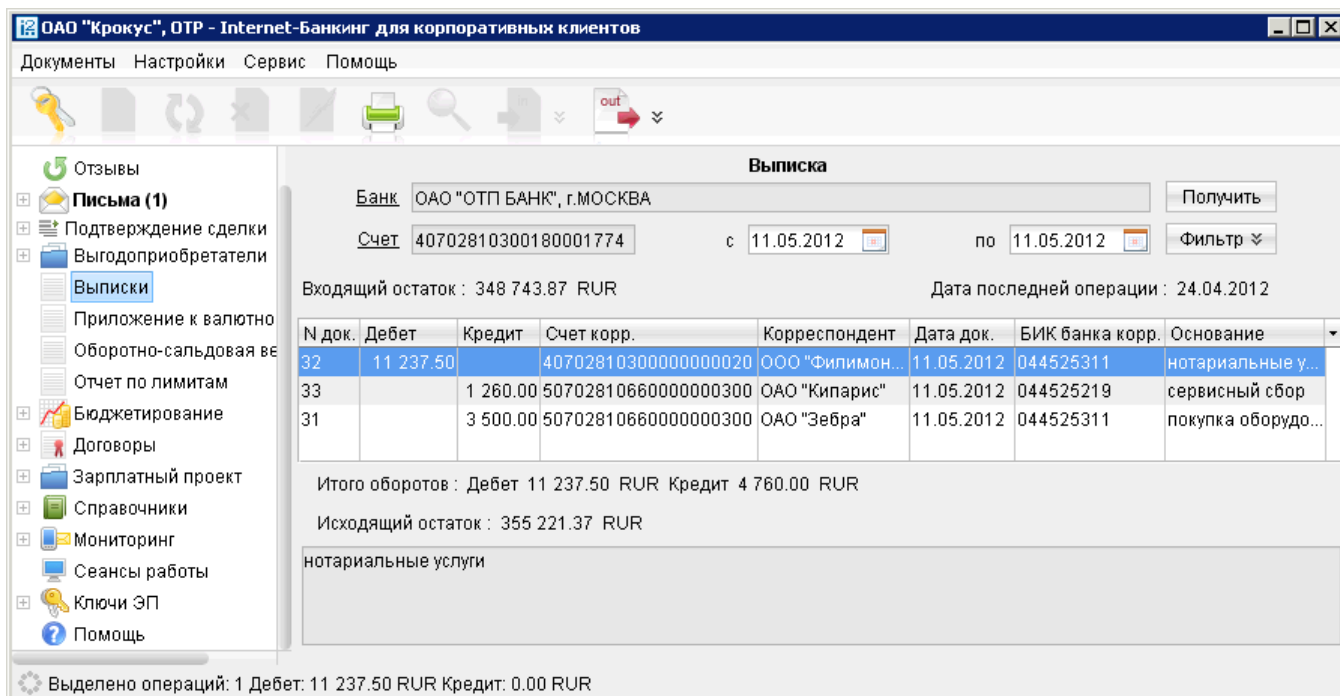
ОАО "Крокус", ОТР - Internet-Банкинг для корпоративных клиентов

Документы Настройки Сервис Помощь

out

Отзывы
Письма (1)
Подтверждение сделки
Выгодоприобретатели
Выписки
Приложение к валютно
Оборотно-сальдовая ве
Отчет по лимитам
Бюджетирование
Договоры
Зарплатный проект
Справочники
Мониторинг
Сеансы работы
Ключи ЭП
Помощь

Выписка

Банк ОАО "ОТП БАНК", г.МОСКВА
Получить

Счет 40702810300180001774 с 11.05.2012 по 11.05.2012 Фильтр

Входящий остаток : 348 743.87 RUR
Дата последней операции : 24.04.2012

| N док. | Дебет | Кредит | Счет корр. | Корреспондент | Дата док. | БИК банка корр. | Основание |
|---|---|---|---|---|---|---|---|
| 32 | 11 237.50 | | 40702810300000000020 | ООО "Филимон... | 11.05.2012 | 044525311 | нотариальные у... |
| 33 | | 1 260.00 | 50702810660000000300 | ОАО "Кипарис" | 11.05.2012 | 044525219 | сервисный сбор |
| 31 | | 3 500.00 | 50702810660000000300 | ОАО "Зебра" | 11.05.2012 | 044525311 | покупка оборудо... |

Итого оборотов : Дебет 11 237.50 RUR Кредит 4 760.00 RUR

Исходящий остаток : 355 221.37 RUR

нотариальные услуги

Выделено операций: 1 Дебет: 11 237.50 RUR Кредит: 0.00 RUR